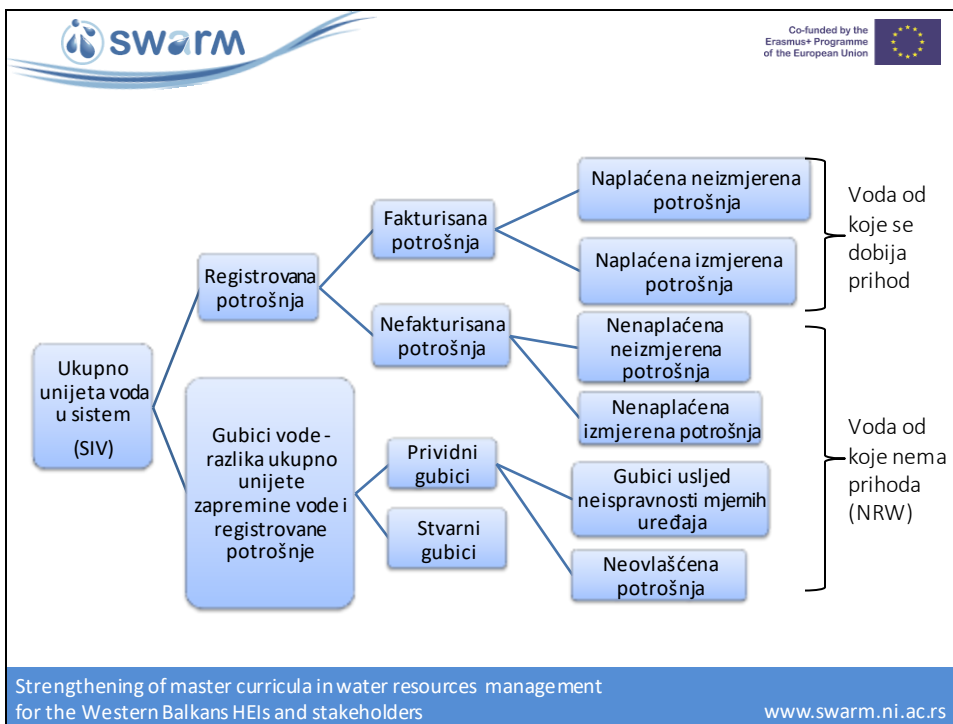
swarm

Co-funded by the Erasmus+ Programme of the European Union

Ukupno unijeta voda u sistem (SIV)

Registrovana potrošnja

Fakturisana potrošnja

Naplaćena neizmjerena potrošnja

Naplaćena izmjerena potrošnja

Nefakturisana potrošnja

Nenaplaćena neizmjerena potrošnja

Nenaplaćena izmjerena potrošnja

Gubici vode - razlika ukupno unijete zapremine vode i registrovane potrošnje

Prividni gubici

Gubici usljed neispravnosti mjernih uređaja

Neovlašćena potrošnja

Stvarni gubici

Voda od koje se dobija prihod

Voda od koje nema prihoda (NRW)

Strengthening of master curricula in water resources management for the Western Balkans HEIs and stakeholders

www.swarm.ni.ac.rs